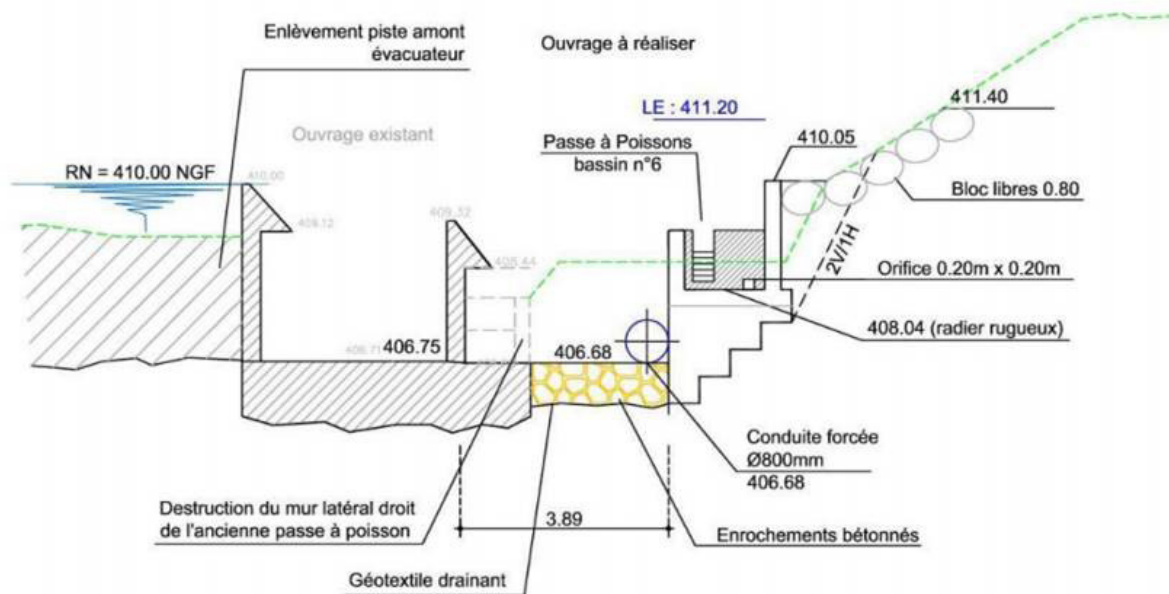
Enlèvement piste amont évacuateur

Ouvrage à réaliser

LE : 411.20

411.40

Ouvrage existant

Passe à Poissons bassin n°6

410.05

RN = 410.00 NGF

410.00

408.12

409.32

408.44

Bloc libres 0.80

2V/1H

Orifice 0.20m x 0.20m

408.04 (radier rugueux)

406.71

406.75

406.68

Conduite forcée Ø800mm 406.68

Destruction du mur latéral droit de l'ancienne passe à poisson

3.89

Enrochements bétonnés

Géotextile drainant